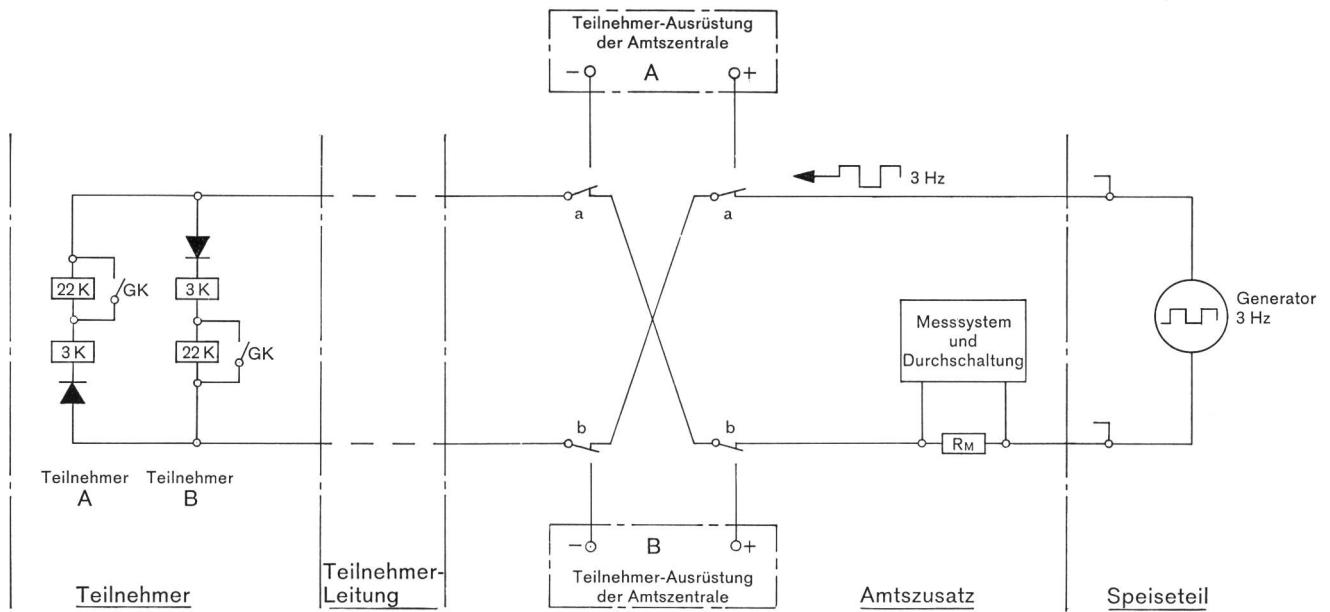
Teilnehmer-Ausrüstung der Amtszentrale

− A +

3 Hz

a

a

22 K

GK

3 K

3 K

22 K

GK

Messsystem und Durchschaltung

Generator 3 Hz

b

b

$R_M$

Teilnehmer A

Teilnehmer B

− B +

Teilnehmer-Ausrüstung der Amtszentrale

Teilnehmer

Teilnehmer-Leitung

Amtszusatz

Speiseteil